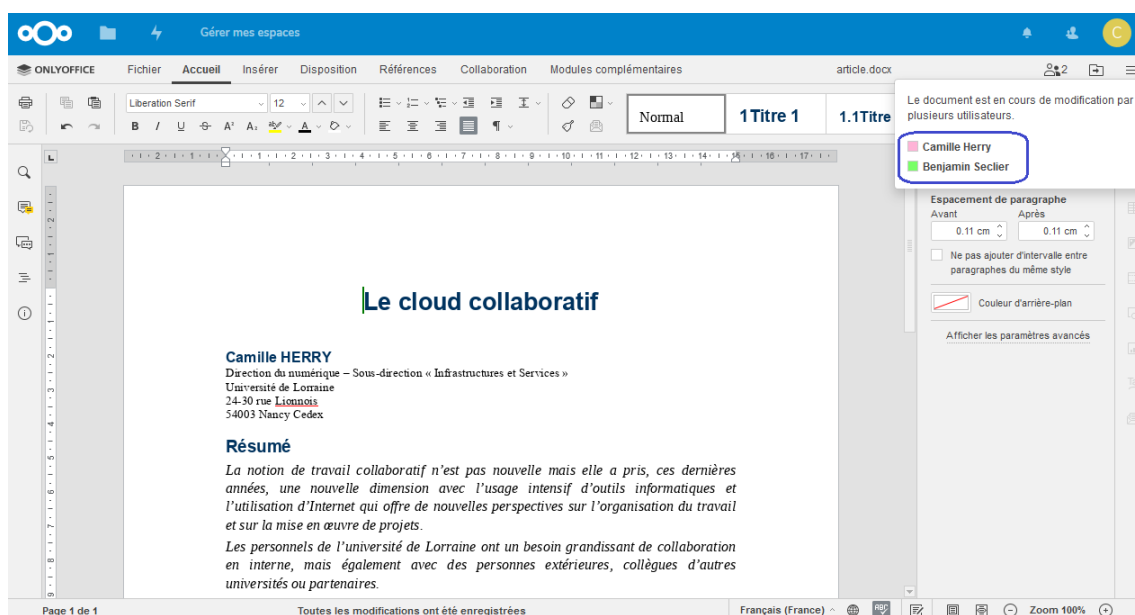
Gérer mes espaces

C

ONLYOFFICE Fichier Accueil Insérer Disposition Références Collaboration Modules complémentaires article.docx 2

Liberation Serif 12

Normal 1Titre 1 1.1Titre

Le document est en cours de modification par plusieurs utilisateurs.

Camille Herry
Benjamin Seclier

Espacement de paragraphe
Avant 0.11 cm
Après 0.11 cm
Ne pas ajouter d'intervalle entre paragraphes du même style
Couleur d'arrière-plan
Afficher les paramètres avancés

Le cloud collaboratif

Camille HERRY
Direction du numérique – Sous-direction « Infrastructures et Services »
Université de Lorraine
24-30 rue Lionnois
54003 Nancy Cedex

Résumé

La notion de travail collaboratif n'est pas nouvelle mais elle a pris, ces dernières années, une nouvelle dimension avec l'usage intensif d'outils informatiques et l'utilisation d'Internet qui offre de nouvelles perspectives sur l'organisation du travail et sur la mise en œuvre de projets.

Les personnels de l'université de Lorraine ont un besoin grandissant de collaboration en interne, mais également avec des personnes extérieures, collègues d'autres universités ou partenaires.

Page 1 de 1 Toutes les modifications ont été enregistrées Français (France) Zoom 100%